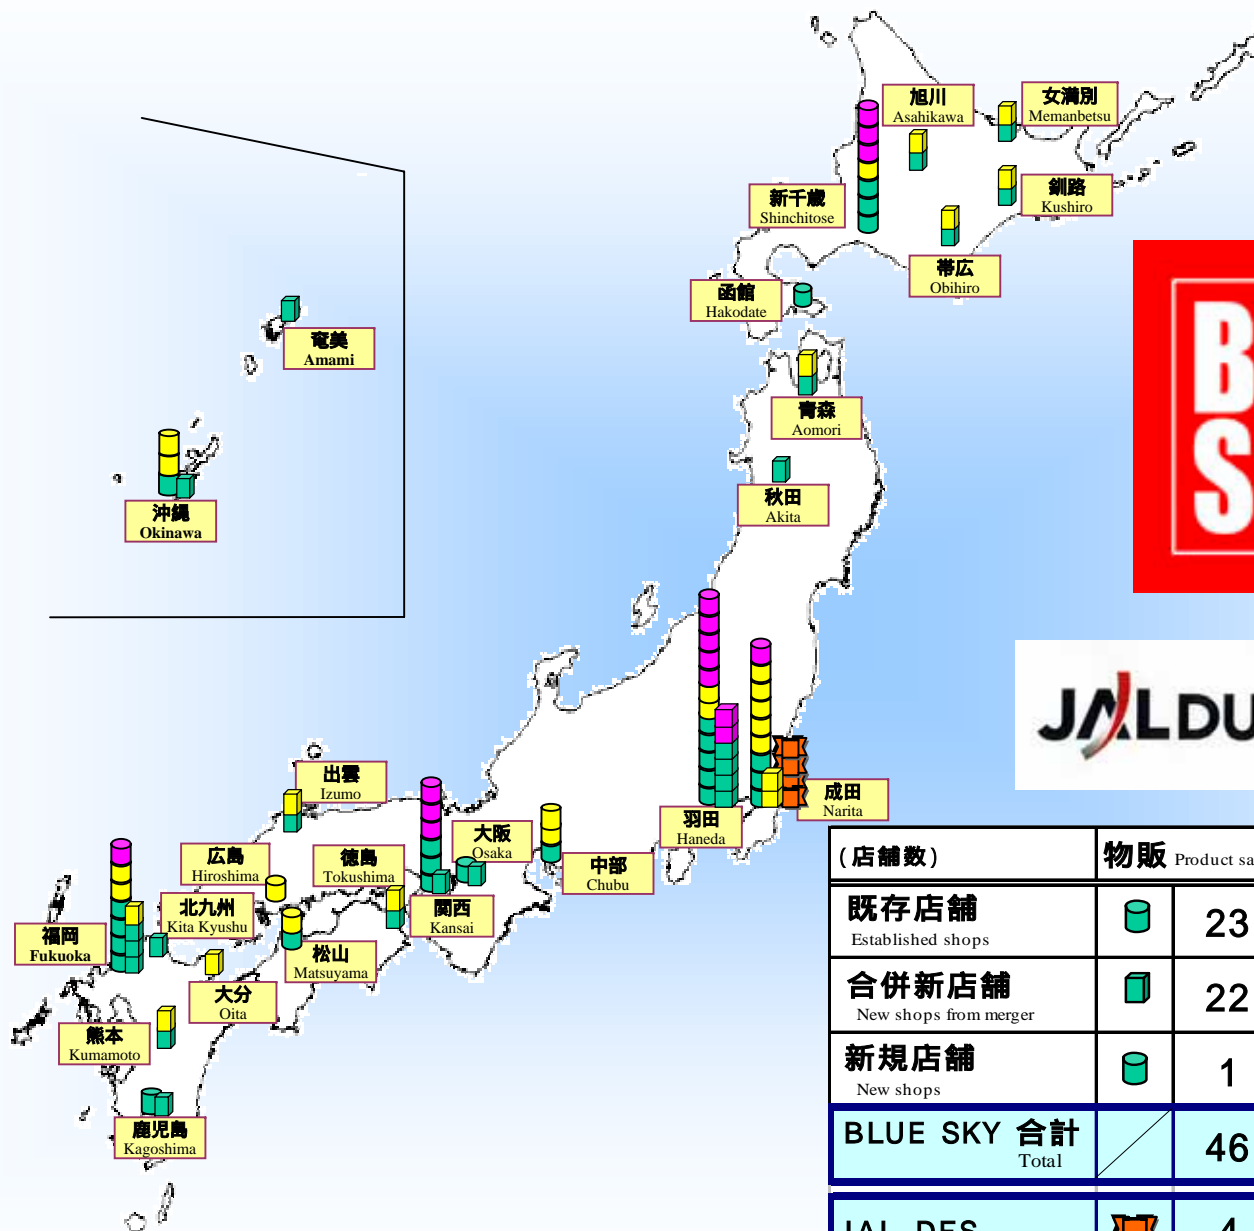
旭川
Asahikawa

女満別
Memanbetsu

新千歳
Shinchitose

釧路
Kushiro

帯広
Obihiro

函館
Hakodate

竜美
Amami

青森
Aomori

秋田
Akita

沖縄
Okinawa

B
S

JALDU

成田
Narita

羽田
Haneda

出雲
Izumo

大阪
Osaka

中部
Chubu

広島
Hiroshima

徳島
Tokushima

関西
Kansai

北九州
Kita Kyushu

福岡
Fukuoka

松山
Matsuyama

大分
Oita

熊本
Kumamoto

鹿児島
Kagoshima

| (店舗数) | 物販 Product sa | |
|---|---|---|
| 既存店舗 Established shops | | 23 |
| 合併新店舗 New shops from merger | | 22 |
| 新規店舗 New shops | | 1 |
| BLUE SKY 合計 Total | | 46 |
| JAL DFS | | 4 |